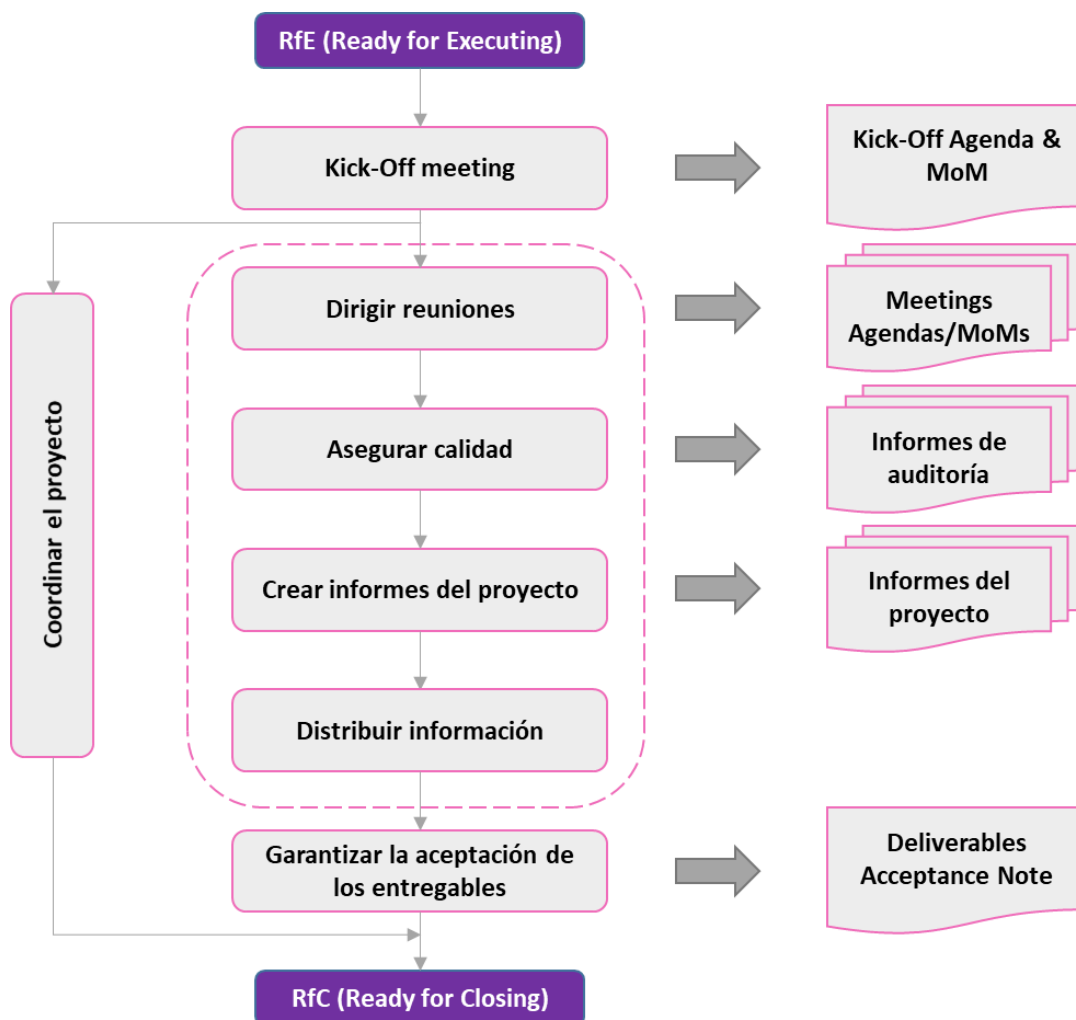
RfE (Ready for Executing)

Kick-Off meeting

Kick-Off Agenda & MoM

Coordinar el proyecto

Dirigir reuniones

Meetings Agendas/MoMs

Asegurar calidad

Informes de auditoría

Crear informes del proyecto

Informes del proyecto

Distribuir información

Garantizar la aceptación de los entregables

Deliverables Acceptance Note

RfC (Ready for Closing)